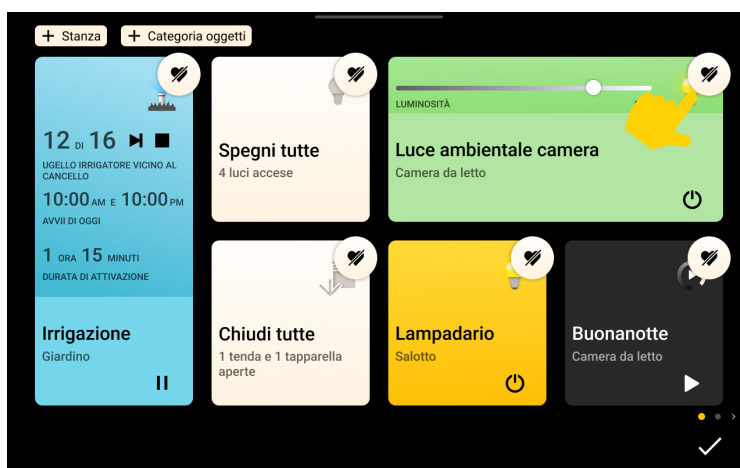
+ Stanza
+ Categoria oggetti

12 DI 16
UGELLO IRRIGATORE VICINO AL CANCELLO
10:00 AM E 10:00 PM
AVVII DI OGGI
1 ORA 15 MINUTI
DURATA DI ATTIVAZIONE
Irrigazione
Giardino

Spegni tutte
4 luci accese

LUMINOSITÀ
Luce ambientale camera
Camera da letto

Chiudi tutte
1 tenda e 1 tapparella aperte

Lampadario
Salotto

Buonanotte
Camera da letto